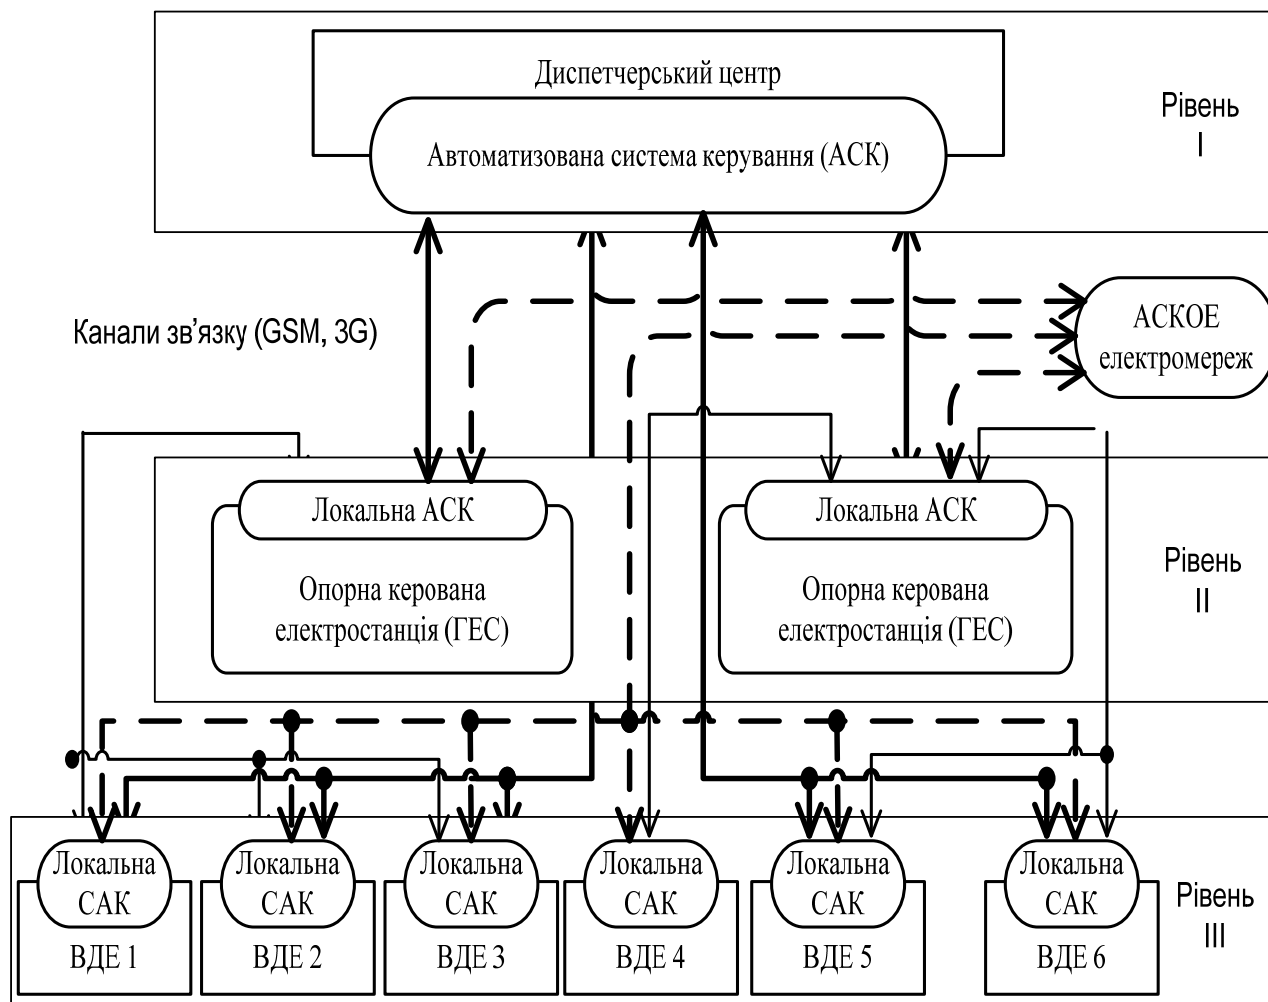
Диспетчерський центр

Автоматизована система керування (АСК)

Рівень I

Канали зв’язку (GSM, 3G)

АСКОЕ електромереж

Локальна АСК

Опорна керована електростанція (ГЕС)

Локальна АСК

Опорна керована електростанція (ГЕС)

Рівень II

Локальна САК
ВДЕ 1

Локальна САК
ВДЕ 2

Локальна САК
ВДЕ 3

Локальна САК
ВДЕ 4

Локальна САК
ВДЕ 5

Локальна САК
ВДЕ 6

Рівень III